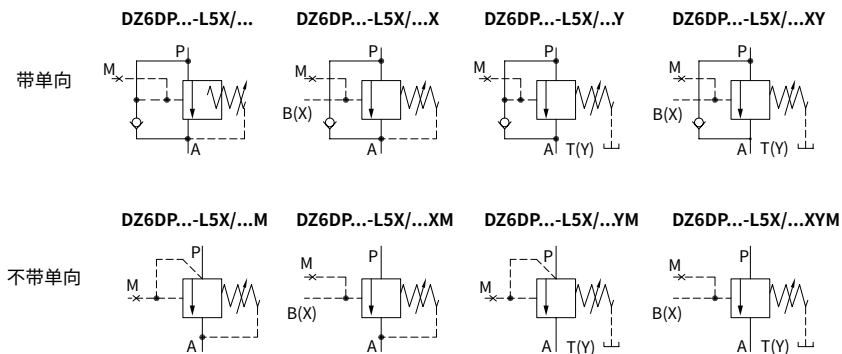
DZ6DP...-L5X/...

DZ6DP...-L5X/...X

DZ6DP...-L5X/...Y

DZ6DP...-L5X/...XY

带单向

M P A

M P B(X) A

M P A T(Y)

M P B(X) A T(Y)

DZ6DP...-L5X/...M

DZ6DP...-L5X/...XM

DZ6DP...-L5X/...YM

DZ6DP...-L5X/...XYM

不带单向

M P A

M P B(X) A

M P A T(Y)

M P B(X) A T(Y)